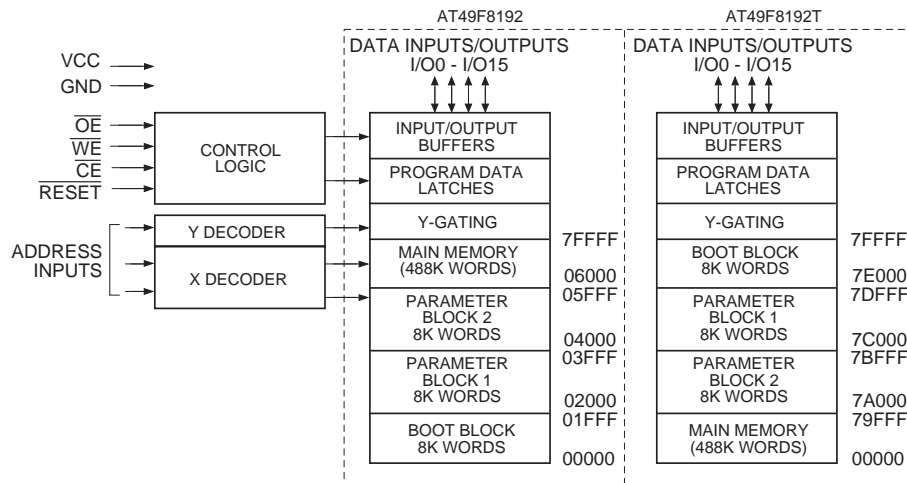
AT49F8192

AT49F8192T

VCC

GND

$\overline{OE}$

$\overline{WE}$

$\overline{CE}$

$\overline{RESET}$

CONTROL LOGIC

ADDRESS INPUTS

Y DECODER

X DECODER

DATA INPUTS/OUTPUTS I/O0 - I/O15

INPUT/OUTPUT BUFFERS

PROGRAM DATA LATCHES

Y-GATING

MAIN MEMORY (488K WORDS)

PARAMETER BLOCK 2 8K WORDS

PARAMETER BLOCK 1 8K WORDS

BOOT BLOCK 8K WORDS

7FFFF

06000

05FFF

04000

03FFF

02000

01FFF

00000

DATA INPUTS/OUTPUTS I/O0 - I/O15

INPUT/OUTPUT BUFFERS

PROGRAM DATA LATCHES

Y-GATING

BOOT BLOCK 8K WORDS

PARAMETER BLOCK 1 8K WORDS

PARAMETER BLOCK 2 8K WORDS

MAIN MEMORY (488K WORDS)

7FFFF

7E000

7DFFF

7C000

7BFFF

7A000

79FFF

00000